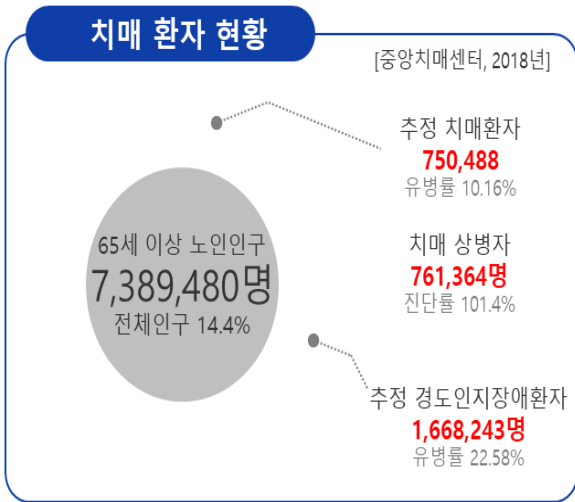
치매 환자 현황

[중앙치매센터, 2018년]

65세 이상 노인인구
7,389,480명
전체인구 14.4%

추정 치매환자
750,488
유병률 10.16%

치매 상병자
761,364명
진단률 101.4%

추정 경도인지장애환자
1,668,243명
유병률 22.58%